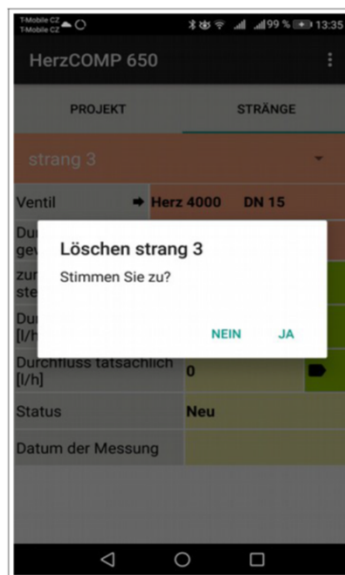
T-Mobile CZ
T-Mobile CZ
99 % 13:35

HerzCOMP 650

PROJEKT
STRÄNGE

strang 3

Ventil
Herz 4000 DN 15

Du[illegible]
ge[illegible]

zu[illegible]
ste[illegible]

Du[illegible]
[l/h]

Durchfluss tatsächlich [l/h]
0

Status
Neu

Datum der Messung

Löschen strang 3
Stimmen Sie zu?
NEIN
JA